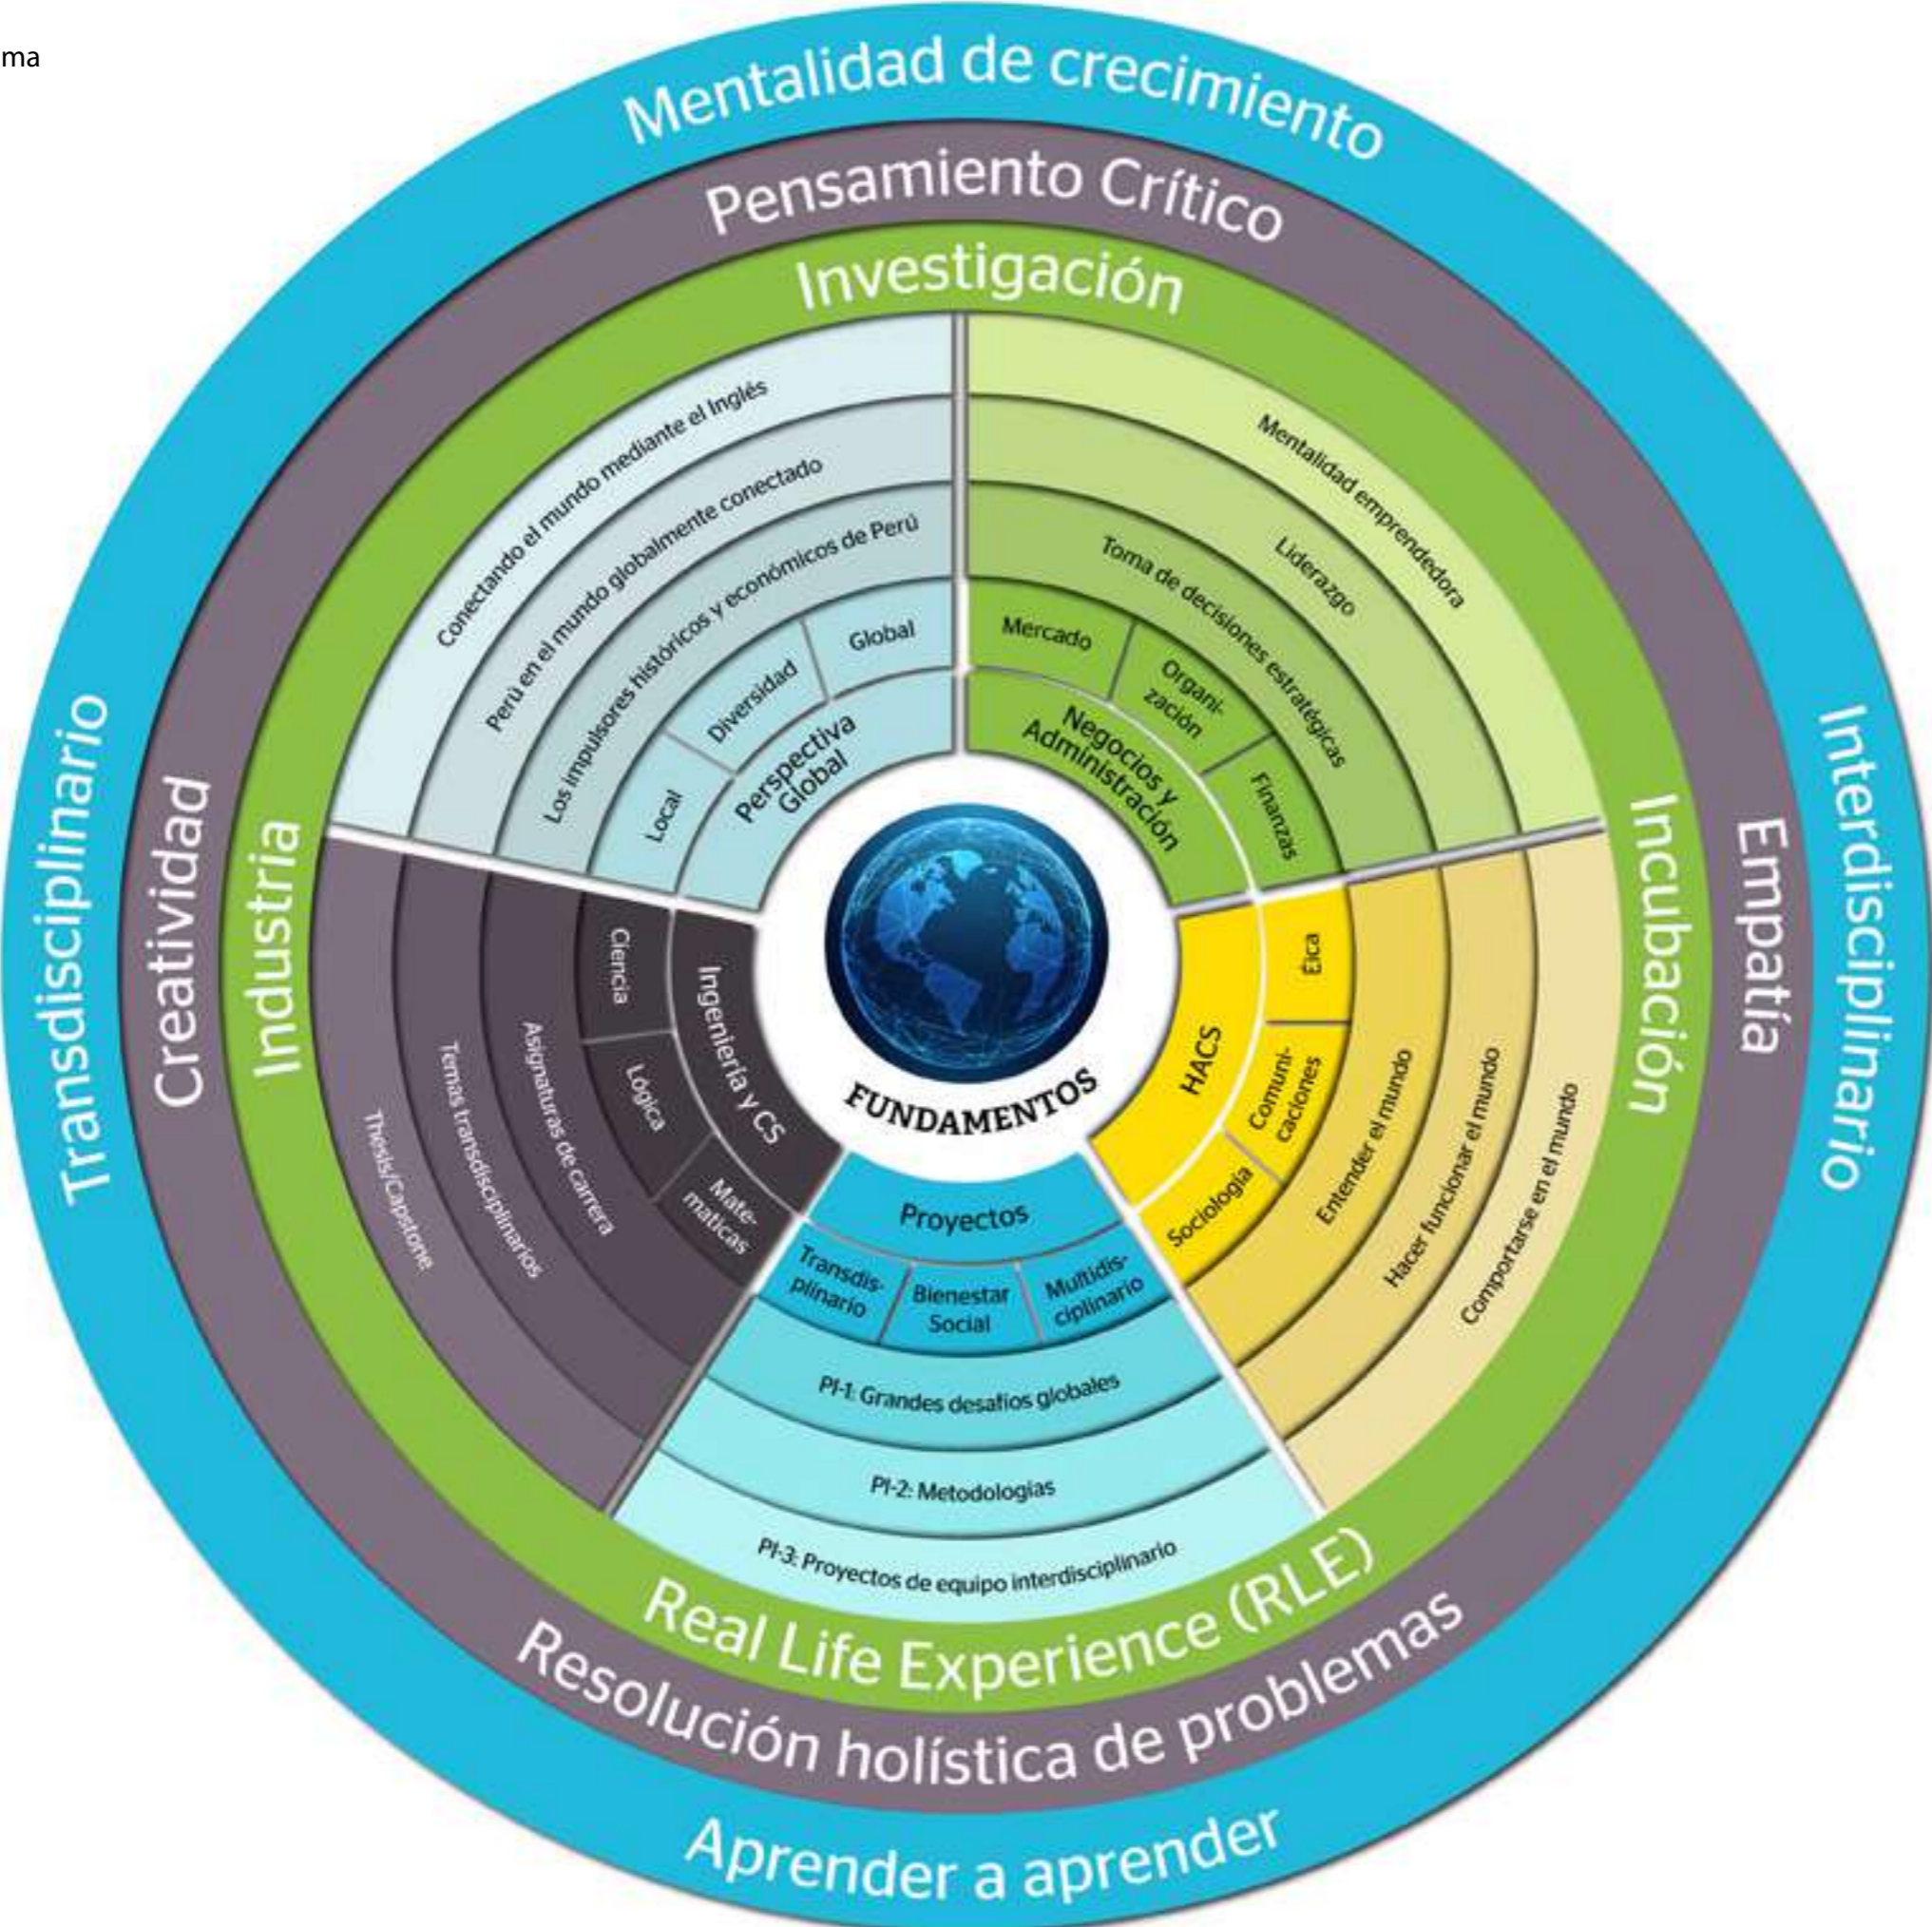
ma

Mentalidad de crecimiento
Pensamiento Crítico
Investigación

Conectando el mundo mediante el Inglés
Perú en el mundo globalmente conectado
Los impulsores históricos y económicos de Perú
Global
Diversidad
Local
Perspectiva Global

Mentalidad emprendedora
Liderazgo
Toma de decisiones estratégicas
Mercado
Organización
Finanzas
Negocios y Administración

Transdisciplinario
Creatividad
Industria

Thesis/Capstone
Temas transdisciplinarios
Asignaturas de carrera
Ciencia
Lógica
Matemáticas
Ingeniería y CS

FUNDAMENTOS

Interdisciplinario
Empatía
Incubación

Ética
Comunicaciones
Sociología
HACS
Entender el mundo
Hacer funcionar el mundo
Comportarse en el mundo

Proyectos
Transdisciplinario
Bienestar Social
Multidisciplinario
PI-1: Grandes desafíos globales
PI-2: Metodologías
PI-3: Proyectos de equipo interdisciplinario

Real Life Experience (RLE)
Resolución holística de problemas
Aprender a aprender